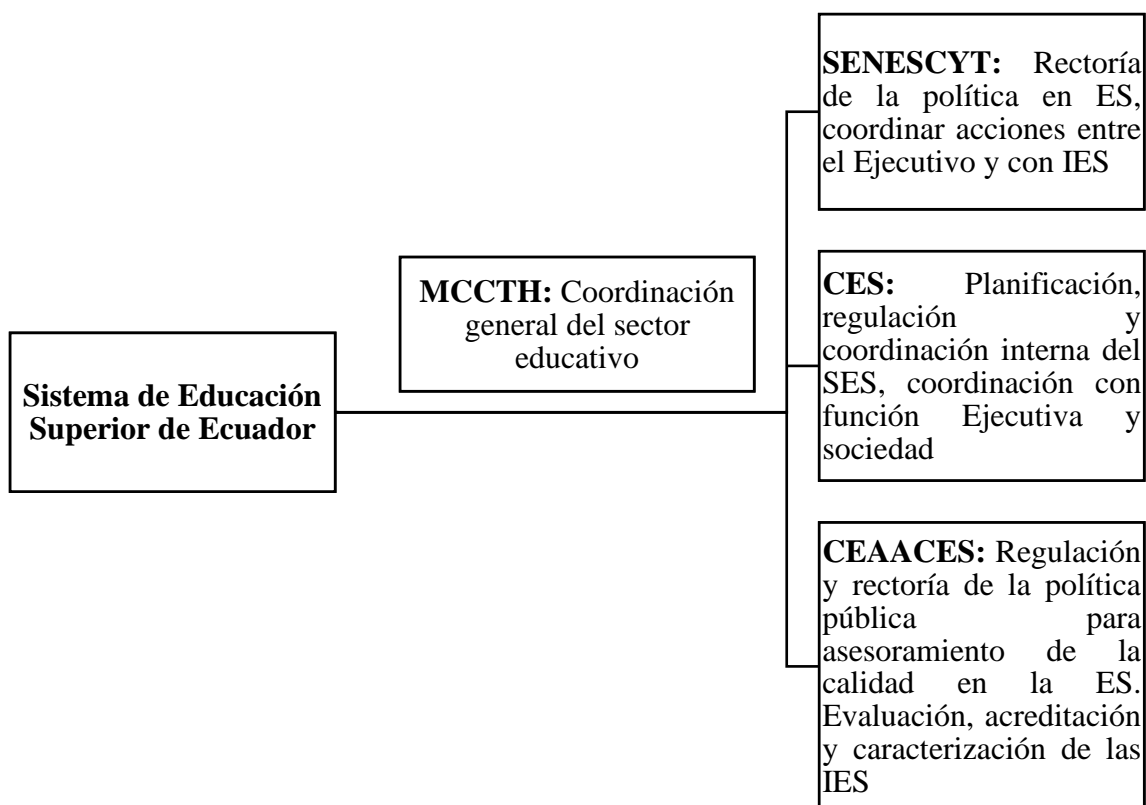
Sistema de Educación Superior de Ecuador

MCCTH: Coordinación general del sector educativo

SENESCYT: Rectoría de la política en ES, coordinar acciones entre el Ejecutivo y con IES

CES: Planificación, regulación y coordinación interna del SES, coordinación con función Ejecutiva y sociedad

CEAACES: Regulación y rectoría de la política pública para asesoramiento de la calidad en la ES. Evaluación, acreditación y caracterización de las IES